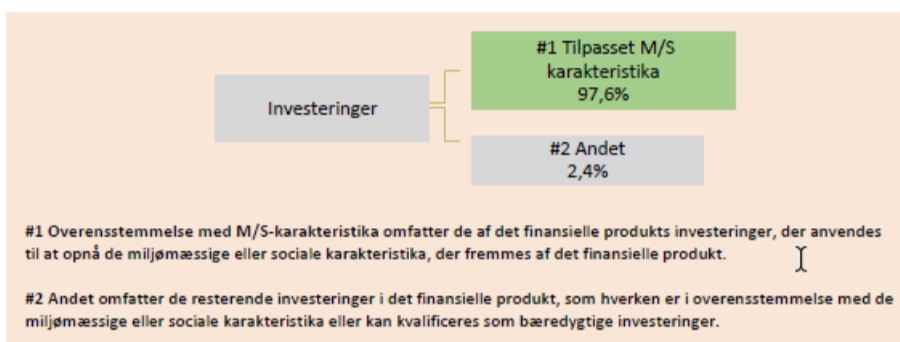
Investeringer

#1 Tilpasset M/S karakteristika 97,6%

#2 Andet 2,4%

#1 Overensstemmelse med M/S-karakteristika omfatter de af det finansielle produkts investeringer, der anvendes til at opnå de miljømæssige eller sociale karakteristika, der fremmes af det finansielle produkt.

#2 Andet omfatter de resterende investeringer i det finansielle produkt, som hverken er i overensstemmelse med de miljømæssige eller sociale karakteristika eller kan kvalificeres som bæredygtige investeringer.